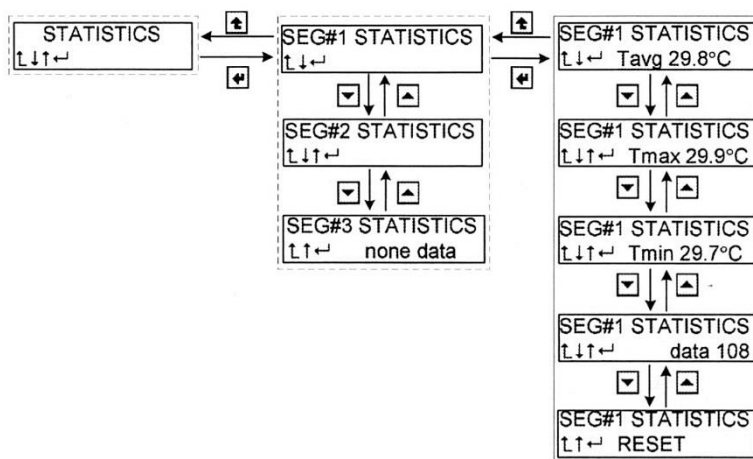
STATISTICS
↰↓↑↵

SEG#1 STATISTICS
↰↓↵

SEG#2 STATISTICS
↰↓↑↵

SEG#3 STATISTICS
↰↑↵ none data

SEG#1 STATISTICS
↰↓↵ Tavg 29.8°C

SEG#1 STATISTICS
↰↓↑↵ Tmax 29.9°C

SEG#1 STATISTICS
↰↓↑↵ Tmin 29.7°C

SEG#1 STATISTICS
↰↓↑↵ data 108

SEG#1 STATISTICS
↰↑↵ RESET